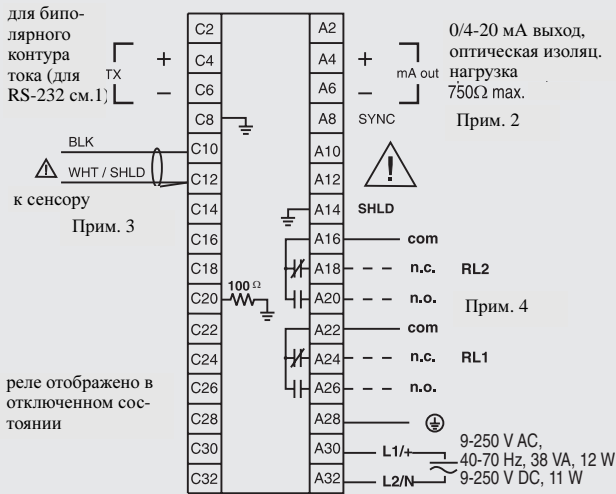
для биполярного контура тока (для RS-232 см.1)

TX + −

C2
C4
C6
C8
C10
C12
C14
C16
C18
C20
C22
C24
C26
C28
C30
C32

BLK
WHT / SHLD

к сенсору

Прим. 3

100 Ω

A2
A4
A6
A8
A10
A12
A14
A16
A18
A20
A22
A24
A26
A28
A30
A32

+ − mA out

0/4-20 мА выход, оптическая изоляц. нагрузка 750Ω max.

SYNC

Прим. 2

SHLD

com
n.c.
n.o.
RL2

Прим. 4

com
n.c.
n.o.
RL1

реле отображено в отключенном состоянии

L1/+
L2/N

9-250 V AC, 40-70 Hz, 38 VA, 12 W
9-250 V DC, 11 W